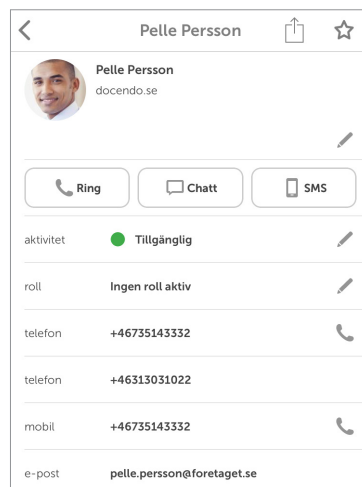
Pelle Persson

Pelle Persson
docendo.se

Ring
Chatt
SMS

| | |
|---|---|
| aktivitet | Tillgänglig |
| roll | Ingen roll aktiv |
| telefon | +46735143332 |
| telefon | +46313031022 |
| mobil | +46735143332 |
| e-post | pelle.persson@foretaget.se |